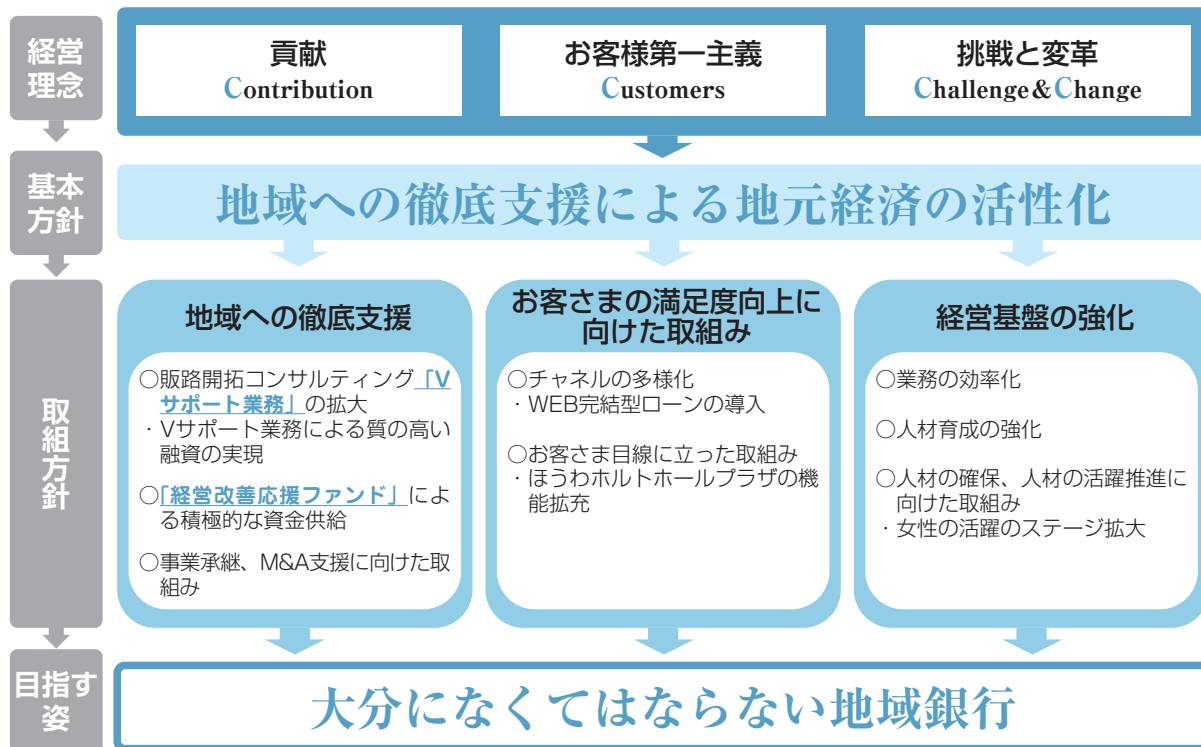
経営理念

貢献
Contribution

お客様第一主義
Customers

挑戦と変革
Challenge&Change

基本方針

地域への徹底支援による地元経済の活性化

取組方針

地域への徹底支援

○販路開拓コンサルティング「Vサポート業務」の拡大
・Vサポート業務による質の高い融資の実現

○「経営改善応援ファンド」による積極的な資金供給

○事業承継、M&A支援に向けた取組み

お客さまの満足度向上に向けた取組み

○チャネルの多様化
・WEB完結型ローンの導入

○お客さま目線に立った取組み
・ほうわホルトホールプラザの機能拡充

経営基盤の強化

○業務の効率化

○人材育成の強化

○人材の確保、人材の活躍推進に向けた取組み
・女性の活躍のステージ拡大

目指す姿

大分になくてはならない地域銀行